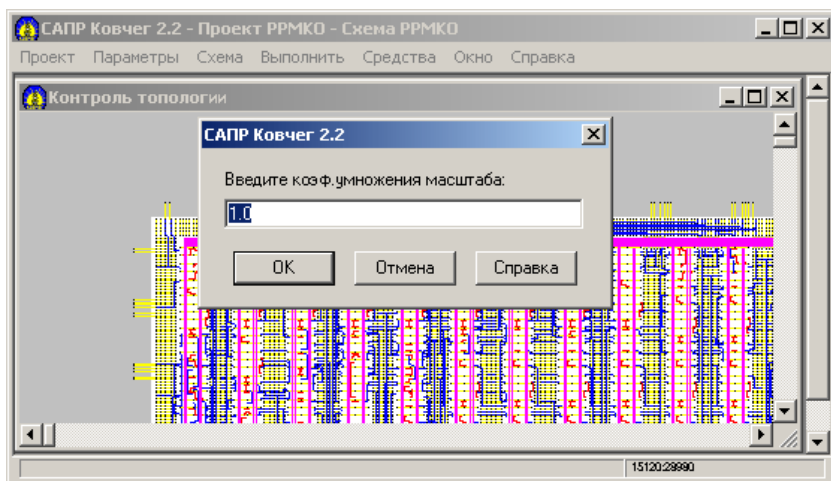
САПР Ковчег 2.2 - Проект РРМКО - Схема РРМКО

Проект Параметры Схема Выполнить Средства Окно Справка

Контроль топологии

САПР Ковчег 2.2

Введите коэф.умножения масштаба:

1.0

ОК Отмена Справка

15120:28990